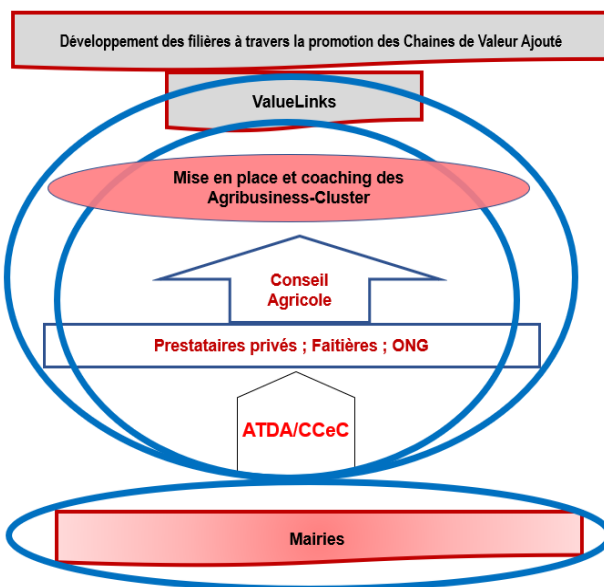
Développement des filières à travers la promotion des Chaines de Valeur Ajouté

ValueLinks

Mise en place et coaching des Agribusiness-Cluster

Conseil Agricole

Prestataires privés ; Faitières ; ONG

ATDA/CCeC

Mairies